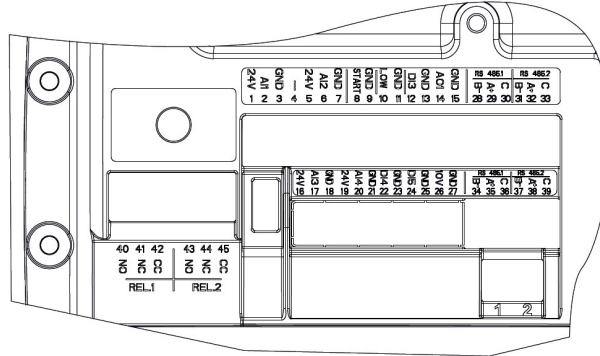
24V AI1 GND — 24V AI2 GND START GND LOW GND DI3 GND AO1 GND
1 2 3 4 5 6 7 8 9 10 11 12 13 14 15

RS 485.1 B- A+ C 28 29 30
RS 485.2 B- A+ C 31 32 33

24V AI3 GND 24V AI4 GND DI4 GND DI5 GND 10V GND
16 17 18 19 20 21 22 23 24 25 26 27

RS 485.1 B- A+ C 34 35 36
RS 485.2 B- A+ C 37 38 39

40 41 42
NO NC CC
REL.1

43 44 45
NO NC CC
REL.2

1 2